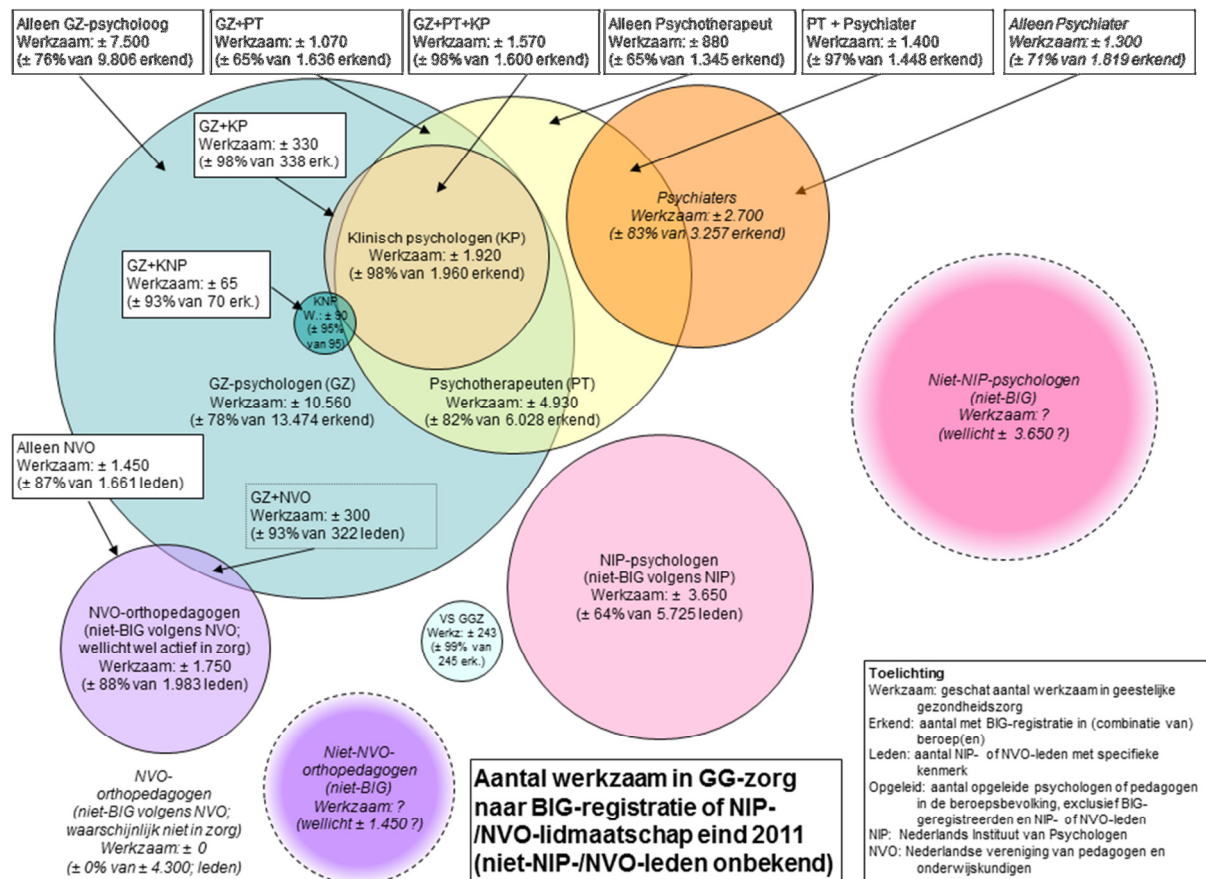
Alleen GZ-psycholoog
Werkzaam: ± 7.500
(± 76% van 9.806 erkend)

GZ+PT
Werkzaam: ± 1.070
(± 65% van 1.636 erkend)

GZ+PT+KP
Werkzaam: ± 1.570
(± 98% van 1.600 erkend)

Alleen Psychotherapeut
Werkzaam: ± 880
(± 65% van 1.345 erkend)

PT + Psychiater
Werkzaam: ± 1.400
(± 97% van 1.448 erkend)

Alleen Psychiater
Werkzaam: ± 1.300
(± 71% van 1.819 erkend)

GZ+KP
Werkzaam: ± 330
(± 98% van 338 erk.)

Psychiaters
Werkzaam: ± 2.700
(± 83% van 3.257 erkend)

Klinisch psychologen (KP)
Werkzaam: ± 1.920
(± 98% van 1.960 erkend)

GZ+KNP
Werkzaam: ± 65
(± 93% van 70 erk.)

KNP
W.: ± 90
(± 95% van 95)

GZ-psychologen (GZ)
Werkzaam: ± 10.560
(± 78% van 13.474 erkend)

Psychotherapeuten (PT)
Werkzaam: ± 4.930
(± 82% van 6.028 erkend)

Niet-NIP-psychologen
(niet-BIG)
Werkzaam: ?
(wellicht ± 3.650 ?)

Alleen NVO
Werkzaam: ± 1.450
(± 87% van 1.661 leden)

GZ+NVO
Werkzaam: ± 300
(± 93% van 322 leden)

NIP-psychologen
(niet-BIG volgens NIP)
Werkzaam: ± 3.650
(± 64% van 5.725 leden)

NVO-orthopedagogen
(niet-BIG volgens NVO;
wellicht wel actief in zorg)
Werkzaam: ± 1.750
(± 88% van 1.983 leden)

VS GGZ
Werkz: ± 243
(± 99% van 245 erk.)

Toelichting
Werkzaam: geschat aantal werkzaam in geestelijke gezondheidszorg
Erkend: aantal met BIG-registratie in (combinatie van) beroep(en)
Leden: aantal NIP- of NVO-leden met specifieke kenmerk
Opgeleid: aantal opgeleide psychologen of pedagogen in de beroepsbevolking, exclusief BIG-geregistreerden en NIP- of NVO-leden
NIP: Nederlands Instituut van Psychologen
NVO: Nederlandse vereniging van pedagogen en onderwijskundigen

NVO-orthopedagogen
(niet-BIG volgens NVO;
waarschijnlijk niet in zorg)
Werkzaam: ± 0
(± 0% van ± 4.300; leden)

Niet-NVO-orthopedagogen
(niet-BIG)
Werkzaam: ?
(wellicht ± 1.450 ?)

Aantal werkzaam in GG-zorg naar BIG-registratie of NIP-/NVO-lidmaatschap eind 2011 (niet-NIP-/NVO-leden onbekend)